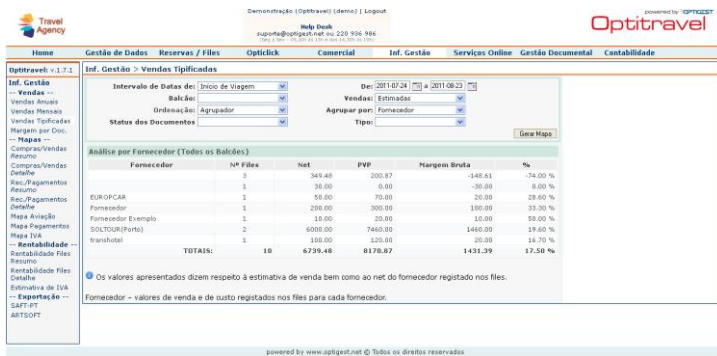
Travel Agency

Demonstração (Optitravel) (demo) | Logout

Help Desk
suporte@optigest.net ou 220 936 986
(Seg a Sex - 09:30h às 13h e das 14:30h às 18h)

powered by OPTIGEST
Optitravel

Home | Gestão de Dados | Reservas / Files | Opticlick | Comercial | Inf. Gestão | Serviços Online | Gestão Documental | Contabilidade

Optitravel: v.1.7.1

Inf. Gestão
-- Vendas --
Vendas Anuais
Vendas Mensais
Vendas Tipificadas
Margem por Doc.
-- Mapas --
Compras/Vendas Resumo
Compras/Vendas Detalhe
Rec./Pagamentos Resumo
Rec./Pagamentos Detalhe
Mapa Aviação
Mapa Pagamentos
Mapa IVA
-- Rentabilidade --
Rentabilidade Files Resumo
Rentabilidade Files Detalhe
Estimativa de IVA
-- Exportação --
SAFT-PT
ARTSOFT

Inf. Gestão > Vendas Tipificadas

Intervalo de Datas de: Início de Viagem
Balcão:
Ordenação: Agrupador
Status dos Documentos
De: 2011-07-24 a 2011-08-23
Vendas: Estimadas
Agrupar por: Fornecedor
Tipo:
Gerar Mapa

Análise por Fornecedor (Todos os Balcões)

| Fornecedor | Nº Files | Net | PVP | Margem Bruta | % |
|---|---|---|---|---|---|
| | 3 | 349.40 | 200.87 | -148.61 | -74.00 % |
| | 1 | 30.00 | 0.00 | -30.00 | 8.00 % |
| EUROPCAR | 1 | 50.00 | 70.00 | 20.00 | 28.60 % |
| Fornecedor | 1 | 200.00 | 300.00 | 100.00 | 33.30 % |
| Fornecedor Exemplo | 1 | 10.00 | 20.00 | 10.00 | 50.00 % |
| SOLTOUR(Porto) | 2 | 6000.00 | 7460.00 | 1460.00 | 19.60 % |
| transhotel | 1 | 100.00 | 120.00 | 20.00 | 16.70 % |
| TOTAIS: | 10 | 6739.48 | 8170.87 | 1431.39 | 17.50 % |

Os valores apresentados dizem respeito à estimativa de venda bem como ao net do fornecedor registado nos files.

Fornecedor – valores de venda e de custo registados nos files para cada fornecedor.

powered by www.optigest.net © Todos os direitos reservados